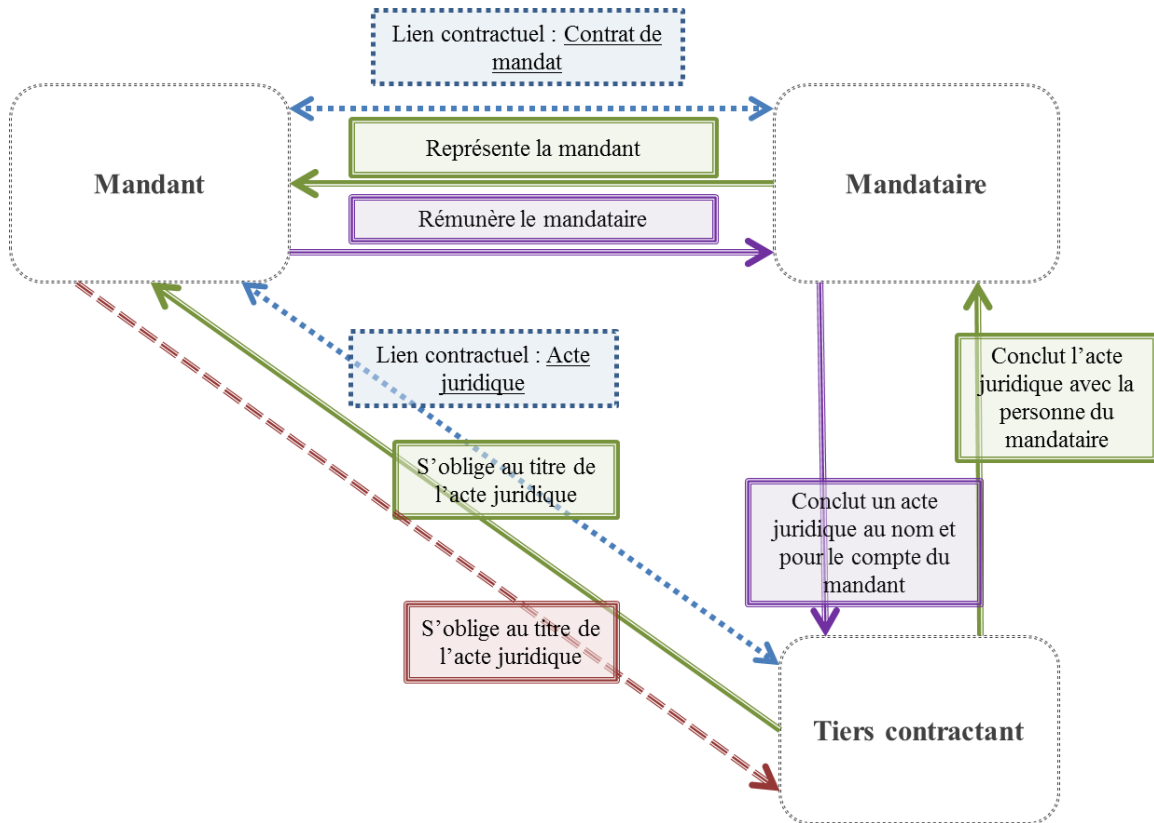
Lien contractuel : Contrat de mandat

Mandant

Représente la mandant

Mandataire

Rémunère le mandataire

Lien contractuel : Acte juridique

Conclut l'acte juridique avec la personne du mandataire

S'oblige au titre de l'acte juridique

Conclut un acte juridique au nom et pour le compte du mandant

S'oblige au titre de l'acte juridique

Tiers contractant